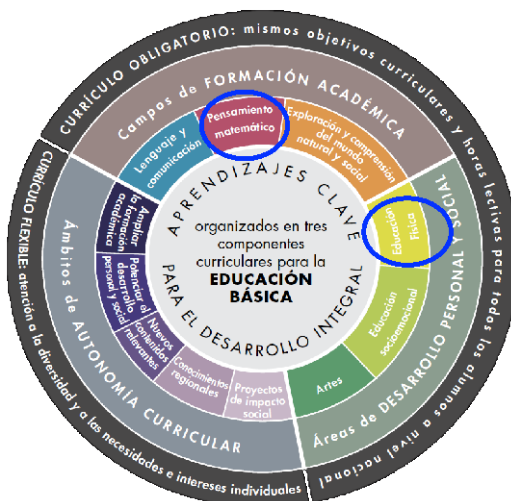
CURRÍCULO OBLIGATORIO: mismos objetivos curriculares y horas lectivas para todos los alumnos a nivel nacional

Campos de FORMACIÓN ACADÉMICA

Lenguaje y comunicación

Pensamiento matemático

Exploración y comprensión del mundo natural y social

Áreas de DESARROLLO PERSONAL Y SOCIAL

Educación Física

Educación socioemocional

Artes

CURRÍCULO FLEXIBLE: atención a la diversidad y a las necesidades e intereses individuales

Ámbitos de AUTONOMÍA CURRICULAR

Ampliar la formación académica

Potenciar el desarrollo personal y social

Nuevos contenidos relevantes

Conocimientos regionales

Proyectos de impacto social

APRENDIZAJES CLAVE

organizados en tres componentes curriculares para la EDUCACIÓN BÁSICA

PARA EL DESARROLLO INTEGRAL